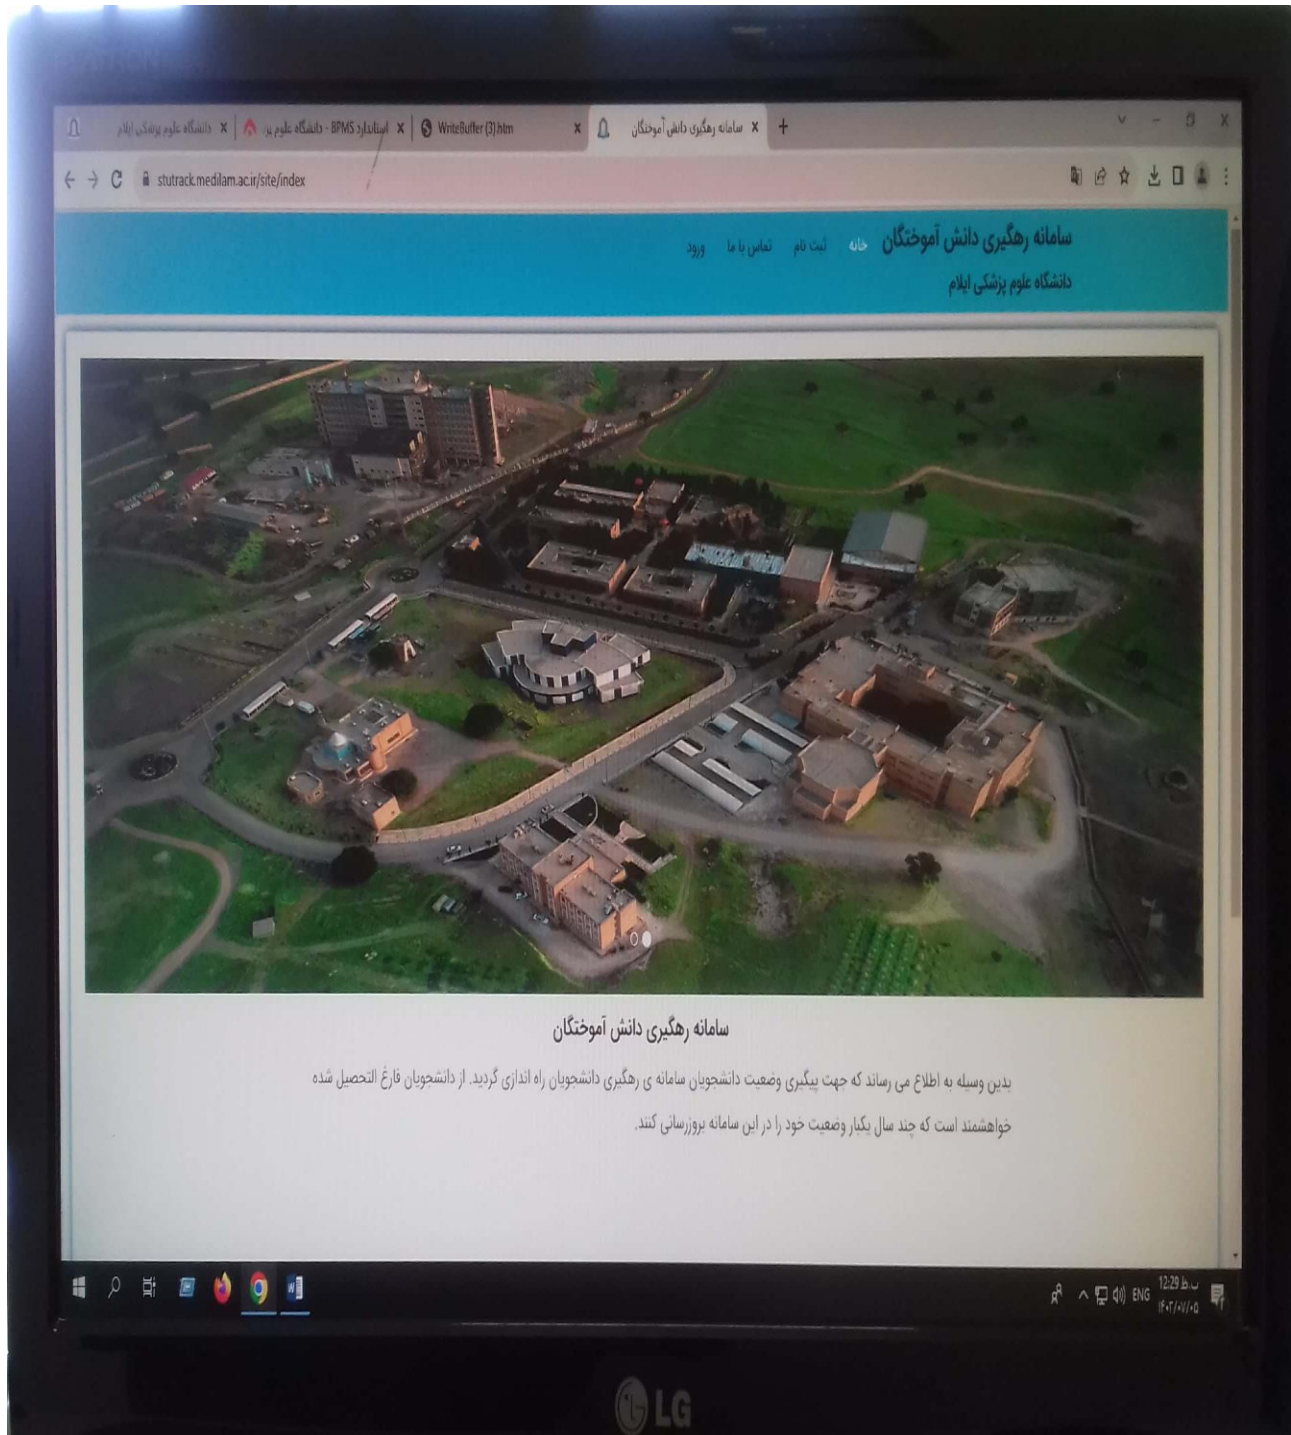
دانشگاه علوم پزشکی ایلام × | استاندارد BPMS - دانشگاه علوم پز × | WriteBuffer (3).htm × | سامانه رهگیری دانش آموختگان × +

stutrack.medilam.ac.ir/site/index

سامانه رهگیری دانش آموختگان خانه ثبت نام تماس با ما ورود
دانشگاه علوم پزشکی ایلام

سامانه رهگیری دانش آموختگان

بدین وسیله به اطلاع می رساند که جهت پیگیری وضعیت دانشجویان سامانه ی رهگیری دانشجویان راه اندازی گردید. از دانشجویان فارغ التحصیل شده خواهشمند است که چند سال یکبار وضعیت خود را در این سامانه بروزرسانی کنند.

ENG 12:29 ب.ظ ۱۴۰۲/۰۷/۰۵

LG